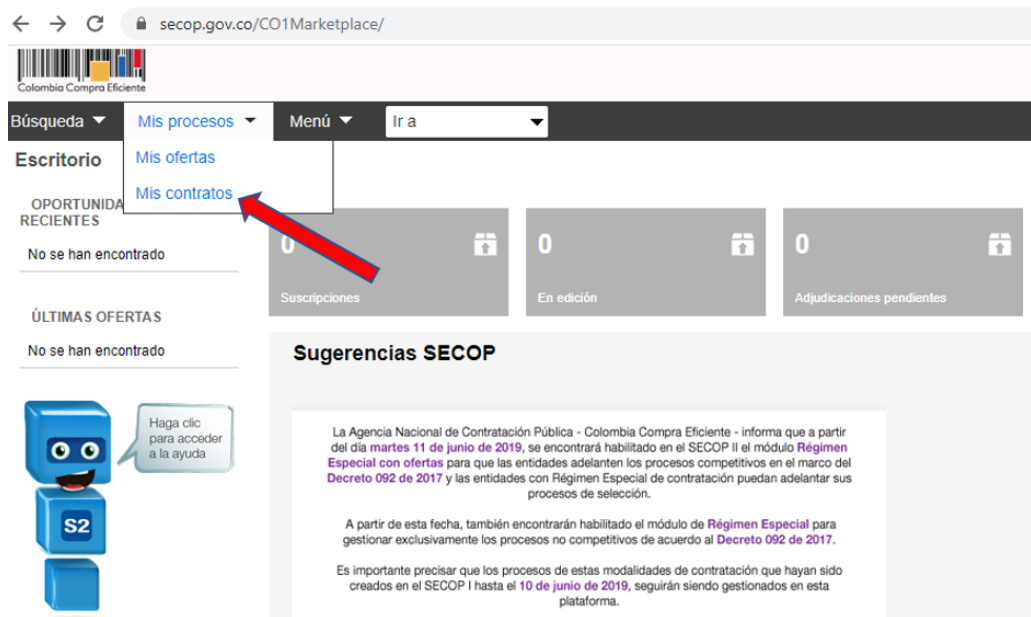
secop.gov.co/CO1Marketplace/

Colombia Compra Eficiente

Búsqueda Mis procesos Menú Ir a

Mis ofertas
Mis contratos

Escritorio

OPORTUNIDA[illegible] RECIENTES

No se han encontrado

ÚLTIMAS OFERTAS

No se han encontrado

Haga clic para acceder a la ayuda

S2

0 Suscripciones

0 En edición

0 Adjudicaciones pendientes

Sugerencias SECOP

La Agencia Nacional de Contratación Pública - Colombia Compra Eficiente - informa que a partir del día martes 11 de junio de 2019, se encontrará habilitado en el SECOP II el módulo Régimen Especial con ofertas para que las entidades adelanten los procesos competitivos en el marco del Decreto 092 de 2017 y las entidades con Régimen Especial de contratación puedan adelantar sus procesos de selección.

A partir de esta fecha, también encontrarán habilitado el módulo de Régimen Especial para gestionar exclusivamente los procesos no competitivos de acuerdo al Decreto 092 de 2017.

Es importante precisar que los procesos de estas modalidades de contratación que hayan sido creados en el SECOP I hasta el 10 de junio de 2019, seguirán siendo gestionados en esta plataforma.